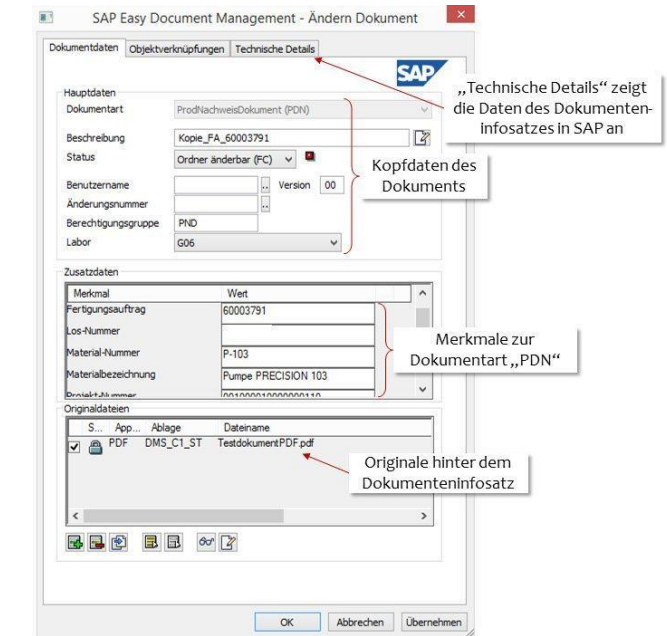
SAP Easy Document Management - Ändern Dokument

Dokumentdaten | Objektverknüpfungen | Technische Details

SAP

„Technische Details“ zeigt die Daten des Dokumenteninfosatzes in SAP an

Hauptdaten
Dokumentart: ProdNachweisDokument (PDN)
Beschreibung: Kopie_FA_60003791
Status: Ordner änderbar (FC)
Benutzername
Version: 00
Änderungsnummer
Berechtigungsgruppe: PND
Labor: G06

Kopfdaten des Dokuments

Zusatzdaten

| Merkmal | Wert |
|---|---|
| Fertigungsauftrag | 60003791 |
| Los-Nummer | |
| Material-Nummer | P-103 |
| Materialbezeichnung | Pumpe PRECISION 103 |
| Projekt-Nummer | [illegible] |

Merkmale zur Dokumentart „PDN“

Originaldateien

| S... | App... | Ablage | Dateiname |
|---|---|---|---|
| | PDF | DMS_C1_ST | TestdokumentPDF.pdf |

Originale hinter dem Dokumenteninfosatz

OK | Abbrechen | Übernehmen